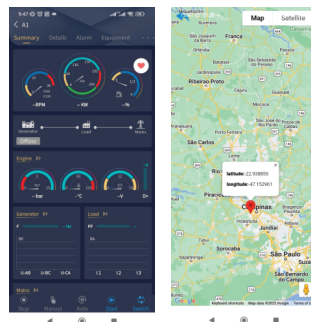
9:47

A1

Summary Details Alarm Equipment

--RPM --KW --%

Generator Load Mains

Offline

Engine

-- bar --°C --V

Generator

Load

U AB U BC U CA

L1 L2 L3

Mains

Stop Manual Auto Start Switch

Map Satellite

Franca

Ribeirão Preto

São Carlos

Rio

latitude: -22.908955

longitude: -47.152461

Campinas

Jundiaí

Sorocaba

São Paulo

Santos

São Bernardo do Campo

Google

Keyboard shortcuts Map data ©2023 Google Terms of Use